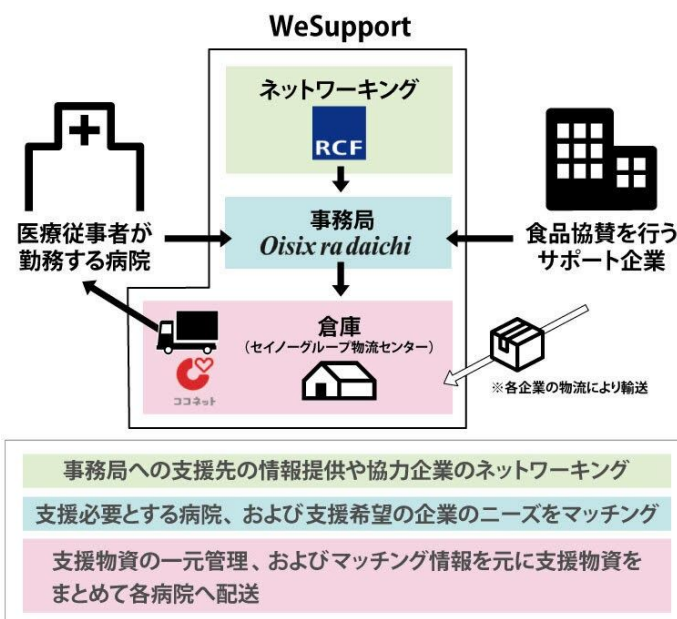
WeSupport

ネットワーキング

RCF

事務局
Oisix ra daichi

医療従事者が勤務する病院

食品協賛を行うサポート企業

倉庫
（セイノーグループ物流センター）

ココネット

※各企業の物流により輸送

事務局への支援先の情報提供や協力企業のネットワーキング

支援必要とする病院、および支援希望の企業のニーズをマッチング

支援物資の一元管理、およびマッチング情報を元に支援物資をまとめて各病院へ配送